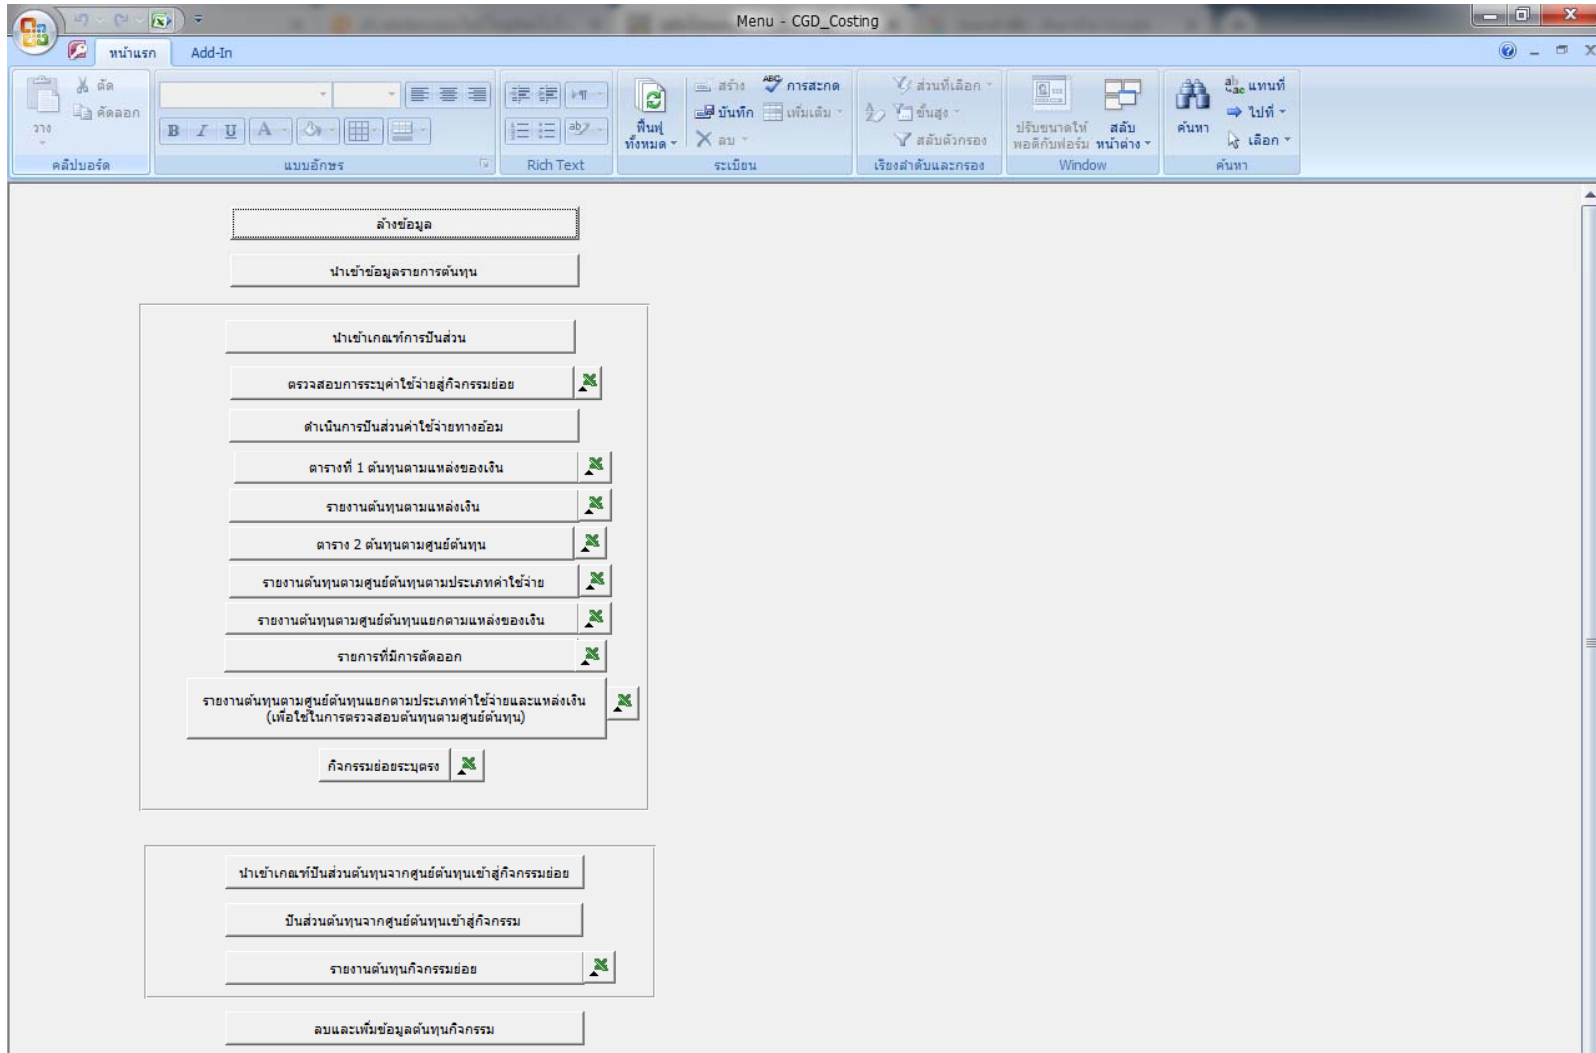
Menu - CGD_Costing

หน้าแรก Add-In

ตัด
คัดลอก
วาง
คลิปบอร์ด

B I U A
แบบอักษร

Rich Text

ฟื้นฟูทั้งหมด
สร้าง
บันทึก
ลบ
การสะกด
เพิ่มเติม
ระเบียน

ส่วนที่เลือก
ขั้นสูง
สลับตัวกรอง
เรียงลำดับและกรอง

ปรับขนาดให้พอดีกับฟอร์ม
สลับหน้าต่าง
Window

ค้นหา
แทนที่
ไปที่
เลือก
ค้นหา

ล้างข้อมูล

นำเข้าข้อมูลรายการต้นทุน

นำเข้าเกณฑ์การปันส่วน

ตรวจสอบการระบุค่าใช้จ่ายสู่กิจกรรมย่อย

ดำเนินการปันส่วนค่าใช้จ่ายทางอ้อม

ตารางที่ 1 ต้นทุนตามแหล่งของเงิน

รายงานต้นทุนตามแหล่งเงิน

ตาราง 2 ต้นทุนตามศูนย์ต้นทุน

รายงานต้นทุนตามศูนย์ต้นทุนตามประเภทค่าใช้จ่าย

รายงานต้นทุนตามศูนย์ต้นทุนแยกตามแหล่งของเงิน

รายการที่มีการตัดออก

รายงานต้นทุนตามศูนย์ต้นทุนแยกตามประเภทค่าใช้จ่ายและแหล่งเงิน (เพื่อใช้ในการตรวจสอบต้นทุนตามศูนย์ต้นทุน)

กิจกรรมย่อยระบุตรง

นำเข้าเกณฑ์ปันส่วนต้นทุนจากศูนย์ต้นทุนเข้าสู่กิจกรรมย่อย

ปันส่วนต้นทุนจากศูนย์ต้นทุนเข้าสู่กิจกรรม

รายงานต้นทุนกิจกรรมย่อย

ลบและเพิ่มข้อมูลต้นทุนกิจกรรม